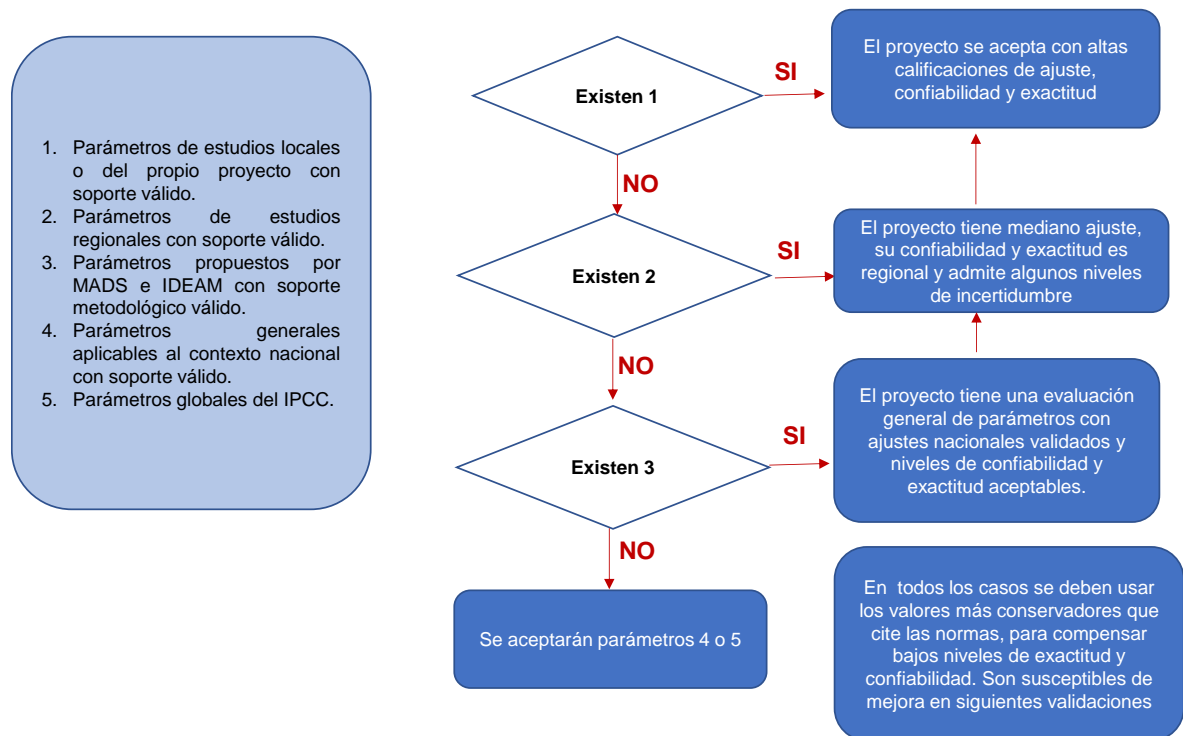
1. Parámetros de estudios locales o del propio proyecto con soporte válido.
2. Parámetros de estudios regionales con soporte válido.
3. Parámetros propuestos por MADS e IDEAM con soporte metodológico válido.
4. Parámetros generales aplicables al contexto nacional con soporte válido.
5. Parámetros globales del IPCC.

Existen 1

SI

El proyecto se acepta con altas calificaciones de ajuste, confiabilidad y exactitud

NO

Existen 2

SI

El proyecto tiene mediano ajuste, su confiabilidad y exactitud es regional y admite algunos niveles de incertidumbre

NO

Existen 3

SI

El proyecto tiene una evaluación general de parámetros con ajustes nacionales validados y niveles de confiabilidad y exactitud aceptables.

NO

Se aceptarán parámetros 4 o 5

En todos los casos se deben usar los valores más conservadores que cite las normas, para compensar bajos niveles de exactitud y confiabilidad. Son susceptibles de mejora en siguientes validaciones